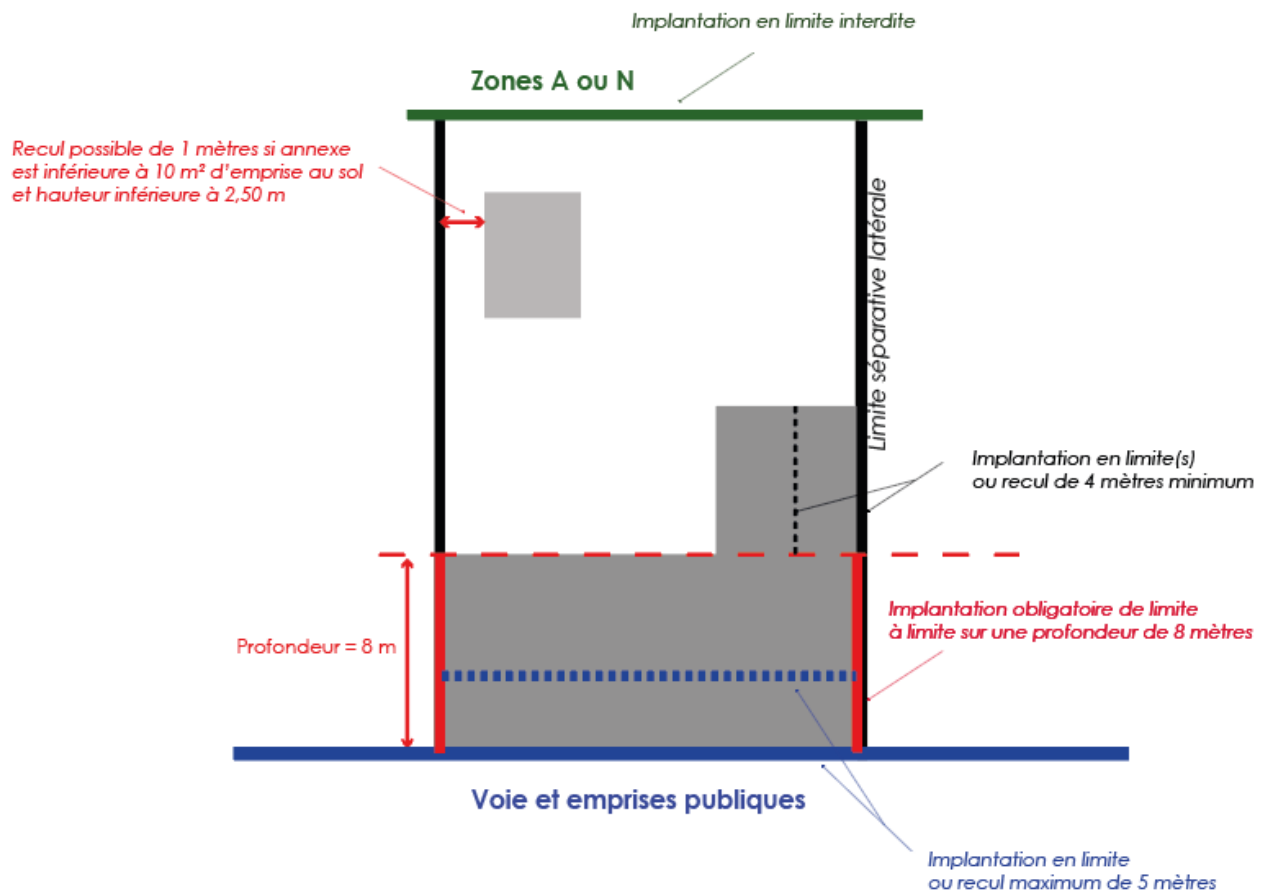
Implantation en limite interdite

Zones A ou N

Recul possible de 1 mètres si annexe est inférieure à 10 m² d'emprise au sol et hauteur inférieure à 2,50 m

Limite séparative latérale

Implantation en limite(s) ou recul de 4 mètres minimum

Profondeur = 8 m

Implantation obligatoire de limite à limite sur une profondeur de 8 mètres

Voie et emprises publiques

Implantation en limite ou recul maximum de 5 mètres